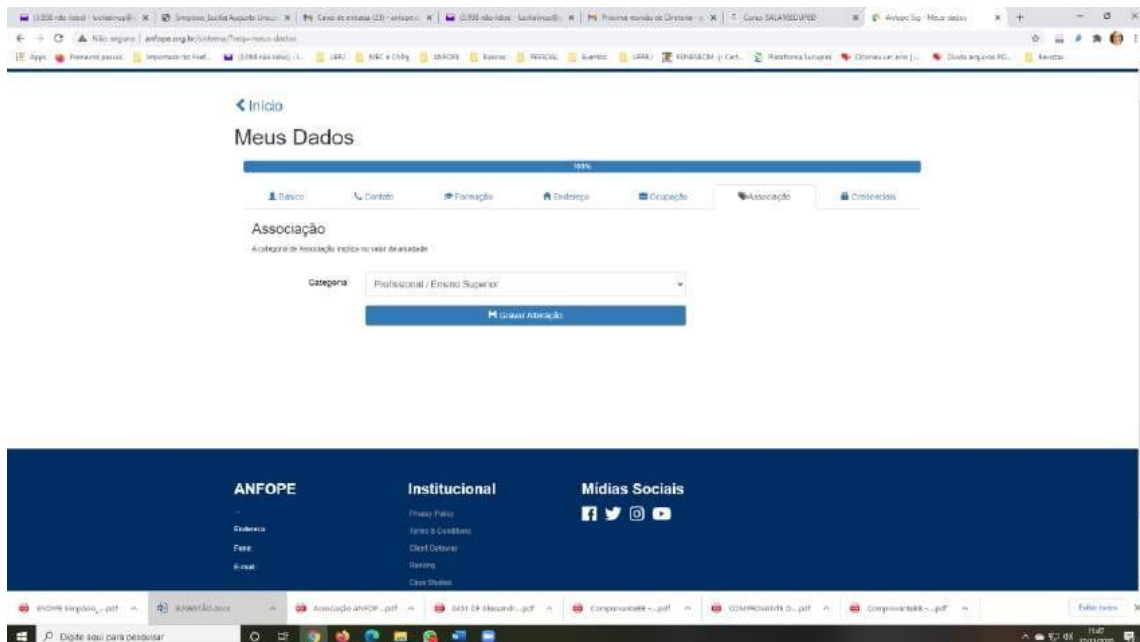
Não seguro | anfope.org.br/sistema/?acp=meus-dados

< Início

Meus Dados

100%

Básico | Contato | Formação | Endereço | Ocupação | Associação | Credenciais

Associação

A categoria de Associação implica no valor da anuidade

Categoria: Profissional / Ensino Superior

Gravar Alteração

ANFOPE

Endereço:
Fone:
E-mail:

Institucional

Privacy Policy
Terms & Conditions
Client Gateway
Ranking
Case Studies

Mídias Sociais

Digite aqui para pesquisar

Exibir todos